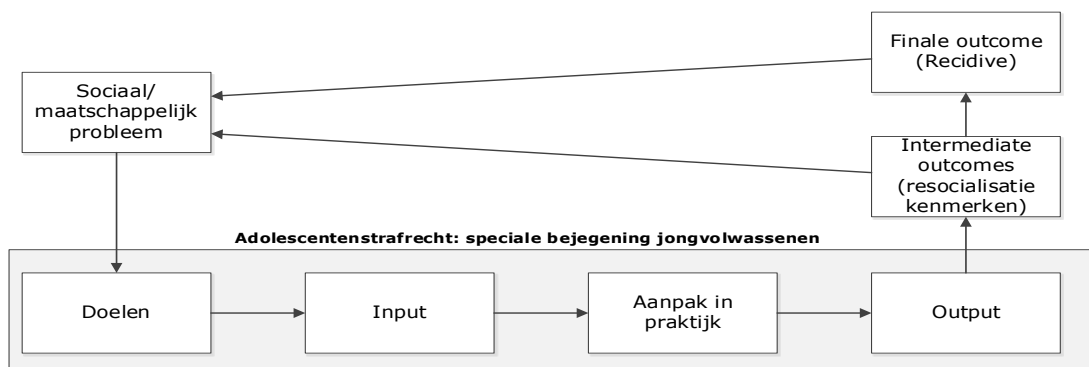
Finale outcome (Recidive)

Sociaal/ maatschappelijk probleem

Intermediate outcomes (resocialisatie kenmerken)

Adolescentenstrafrecht: speciale bejegening jongvolwassenen

Doelen

Input

Aanpak in praktijk

Output